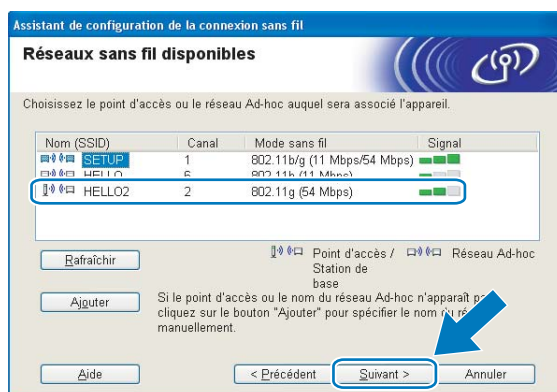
Assistant de configuration de la connexion sans fil

Réseaux sans fil disponibles

Choisissez le point d'accès ou le réseau Ad-hoc auquel sera associé l'appareil.

| Nom (SSID) | Canal | Mode sans fil | Signal |
|---|---|---|---|
| SETUP | 1 | 802.11b/g (11 Mbps/54 Mbps) | |
| HELLO | 6 | 802.11b (11 Mbps) | |
| HELLO2 | 2 | 802.11g (54 Mbps) | |

Rafraîchir

Point d'accès / Station de base

Réseau Ad-hoc

Ajouter

Si le point d'accès ou le nom du réseau Ad-hoc n'apparaît pa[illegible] cliquez sur le bouton "Ajouter" pour spécifier le nom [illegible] manuellement.

Aide

< Précédent

Suivant >

Annuler